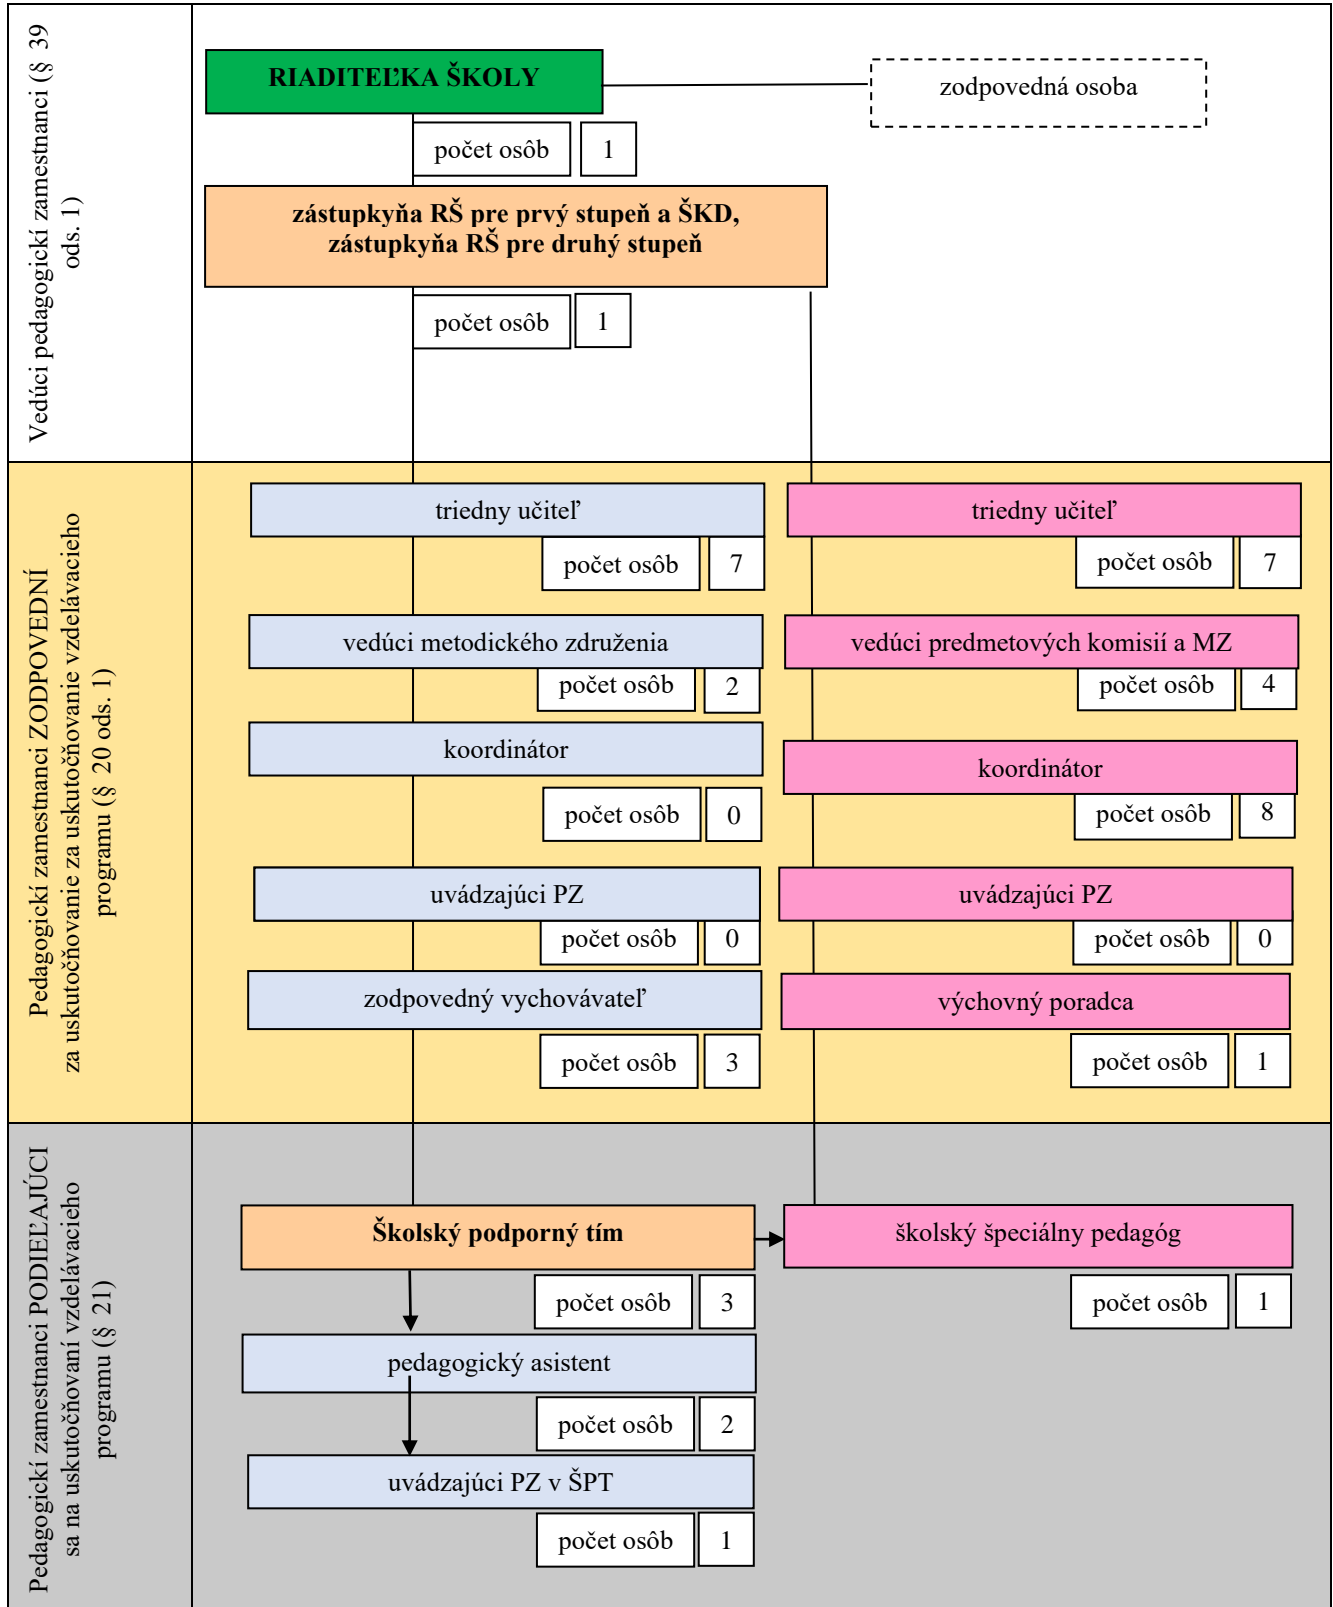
Vedúci pedagogickí zamestnanci (§ 39 ods. 1)

RIADITEĽKA ŠKOLY

zodpovedná osoba

počet osôb 1

zástupkyňa RŠ pre prvý stupeň a ŠKD, zástupkyňa RŠ pre druhý stupeň

počet osôb 1

Pedagogickí zamestnanci ZODPOVEDNÍ za uskutočňovanie za uskutočňovanie vzdelávacieho programu (§ 20 ods. 1)

triedny učiteľ

počet osôb 7

triedny učiteľ

počet osôb 7

vedúci metodického združenia

počet osôb 2

vedúci predmetových komisií a MZ

počet osôb 4

koordinátor

počet osôb 0

koordinátor

počet osôb 8

uvádzajúci PZ

počet osôb 0

uvádzajúci PZ

počet osôb 0

zodpovedný vychovávateľ

počet osôb 3

výchovný poradca

počet osôb 1

Pedagogickí zamestnanci PODIEĽAJÚCI sa na uskutočňovaní vzdelávacieho programu (§ 21)

Školský podporný tím

počet osôb 3

školský špeciálny pedagóg

počet osôb 1

pedagogický asistent

počet osôb 2

uvádzajúci PZ v ŠPT

počet osôb 1